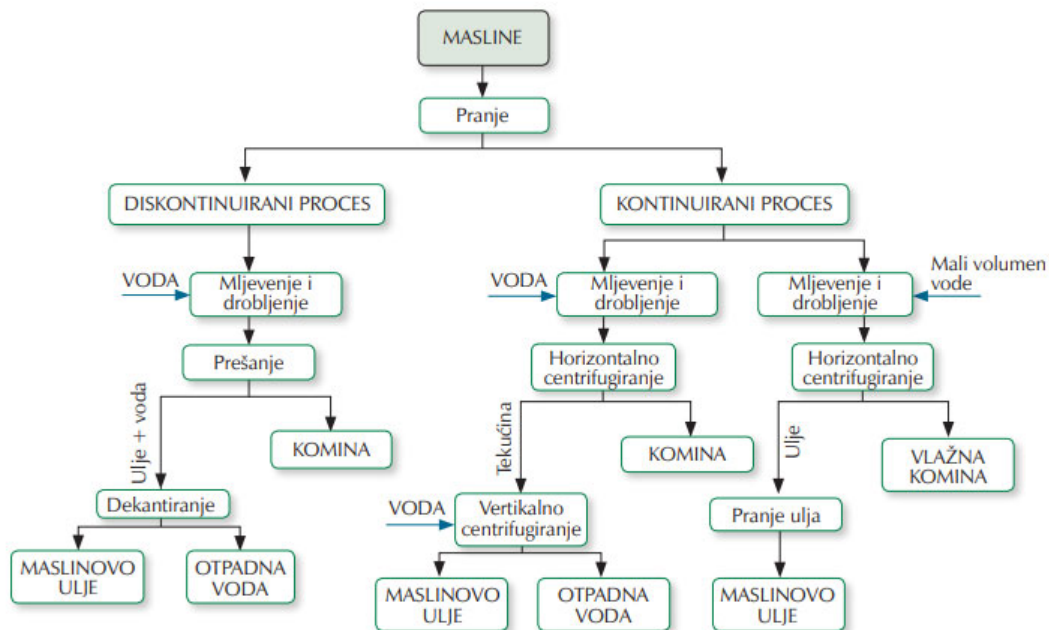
MASLINE

Pranje

DISKONTINUIRANI PROCES

VODA

Mljevenje i drobljenje

Prešanje

Ulje + voda

KOMINA

Dekantiranje

MASLINOVO ULJE

OTPADNA VODA

KONTINUIRANI PROCES

VODA

Mljevenje i drobljenje

Horizontalno centrifugiranje

Tekućina

KOMINA

VODA

Vertikalno centrifugiranje

MASLINOVO ULJE

OTPADNA VODA

Mljevenje i drobljenje

Mali volumen vode

Horizontalno centrifugiranje

Ulje

VLAŽNA KOMINA

Pranje ulja

MASLINOVO ULJE